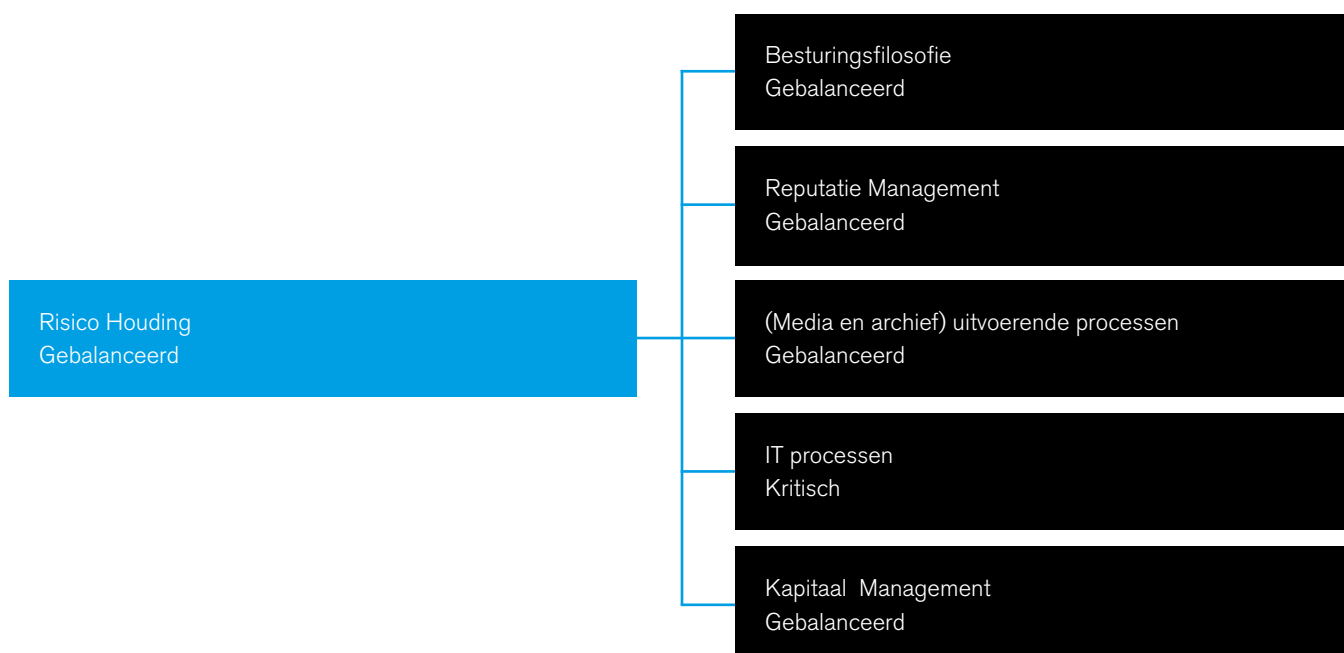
Risico Houding
Gebalanceerd

Besturingsfilosofie
Gebalanceerd

Reputatie Management
Gebalanceerd

(Media en archief) uitvoerende processen
Gebalanceerd

IT processen
Kritisch

Kapitaal Management
Gebalanceerd